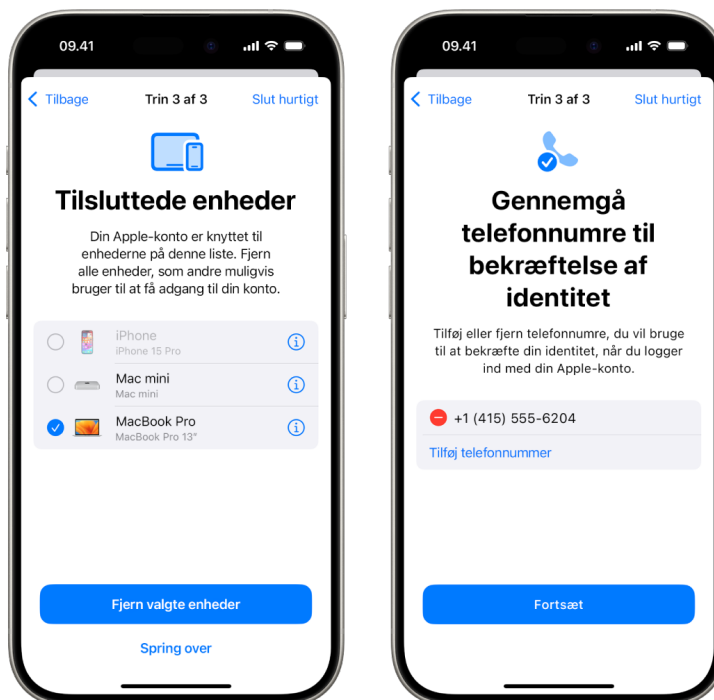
09.41

Tilbage Trin 3 af 3 Slut hurtigt

Tilsluttede enheder

Din Apple-konto er knyttet til enhederne på denne liste. Fjern alle enheder, som andre muligvis bruger til at få adgang til din konto.

iPhone
iPhone 15 Pro

Mac mini
Mac mini

MacBook Pro
MacBook Pro 13"

Fjern valgte enheder

Spring over

09.41

Tilbage Trin 3 af 3 Slut hurtigt

Gennemgå telefonnumre til bekræftelse af identitet

Tilføj eller fjern telefonnumre, du vil bruge til at bekræfte din identitet, når du logger ind med din Apple-konto.

+1 (415) 555-6204

Tilføj telefonnummer

Fortsæt